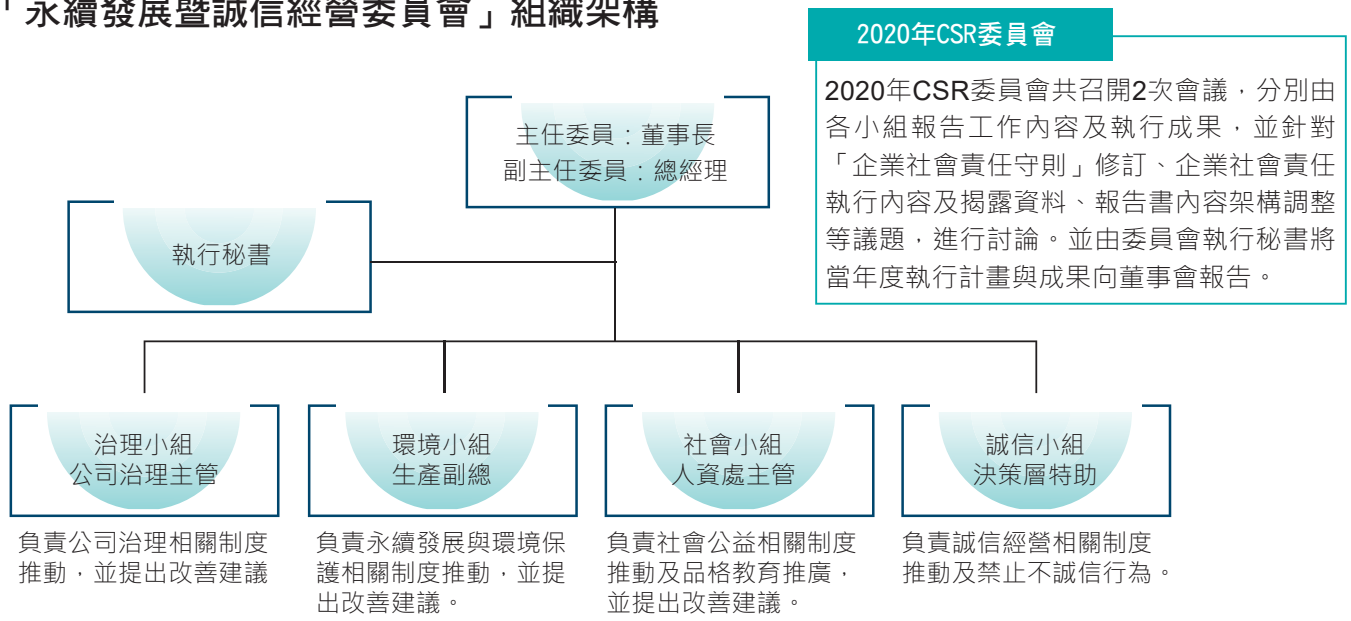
「永續發展暨誠信經營委員會」組織架構

2020年CSR委員會

2020年CSR委員會共召開2次會議，分別由各小組報告工作內容及執行成果，並針對「企業社會責任守則」修訂、企業社會責任執行內容及揭露資料、報告書內容架構調整等議題，進行討論。並由委員會執行秘書將當年度執行計畫與成果向董事會報告。

主任委員：董事長
副主任委員：總經理

執行秘書

治理小組
公司治理主管

環境小組
生產副總

社會小組
人資處主管

誠信小組
決策層特助

負責公司治理相關制度推動，並提出改善建議

負責永續發展與環境保護相關制度推動，並提出改善建議。

負責社會公益相關制度推動及品格教育推廣，並提出改善建議。

負責誠信經營相關制度推動及禁止不誠信行為。